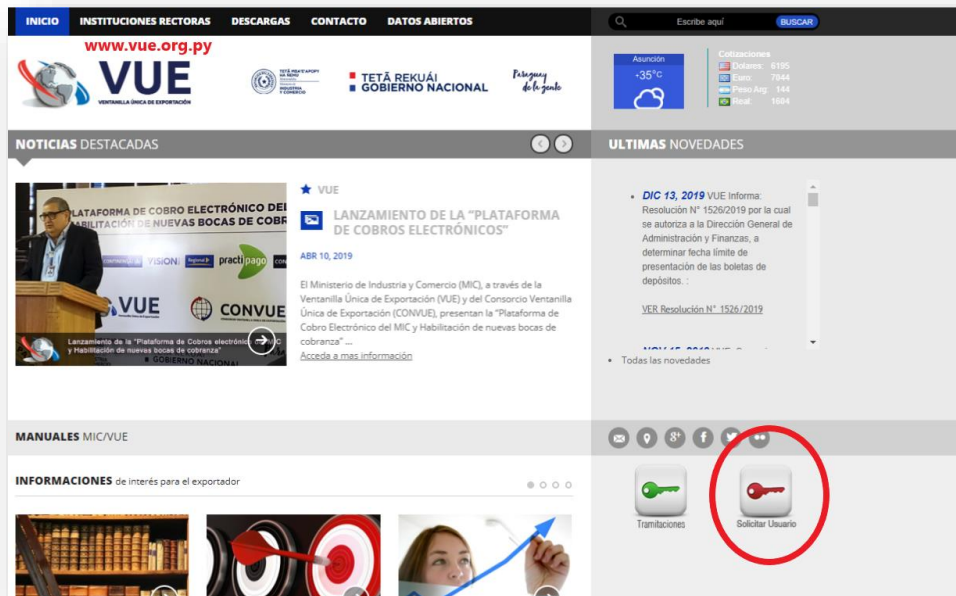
INICIO INSTITUCIONES RECTORAS DESCARGAS CONTACTO DATOS ABIERTOS

Escribe aquí BUSCAR

www.vue.org.py

VUE
VENTANILLA ÚNICA DE EXPORTACIÓN

TETÃ REKUÁI GOBIERNO NACIONAL

Paraguay de la gente

Asunción
+35°C

Cotizaciones
Dolares: 6195
Euro: 7044
Peso Arg: 144
Real: 1604

NOTICIAS DESTACADAS

ULTIMAS NOVEDADES

PLATAFORMA DE COBRO ELECTRÓNICO DEL
HABILITACIÓN DE NUEVAS BOCAS DE COBR
VISION practipago
VUE CONVUE
Lanzamiento de la "Plataforma de Cobros electrónicos MIC y Habilitación de nuevas bocas de cobranza"
GOBIERNO NACIONAL

VUE

LANZAMIENTO DE LA "PLATAFORMA DE COBROS ELECTRÓNICOS"

ABR 10, 2019

El Ministerio de Industria y Comercio (MIC), a través de la Ventanilla Única de Exportación (VUE) y del Consorcio Ventanilla Única de Exportación (CONVUE), presentan la "Plataforma de Cobro Electrónico del MIC y Habilitación de nuevas bocas de cobranza" ...
Acceda a mas información

DIC 13, 2019 VUE Informa: Resolución N° 1526/2019 por la cual se autoriza a la Dirección General de Administración y Finanzas, a determinar fecha límite de presentación de las boletas de depósitos. :

VER Resolución N° 1526/2019

NOV 15, 2019 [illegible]

Todas las novedades

MANUALES MIC/VUE

INFORMACIONES de interés para el exportador

Tramitaciones

Solicitar Usuario